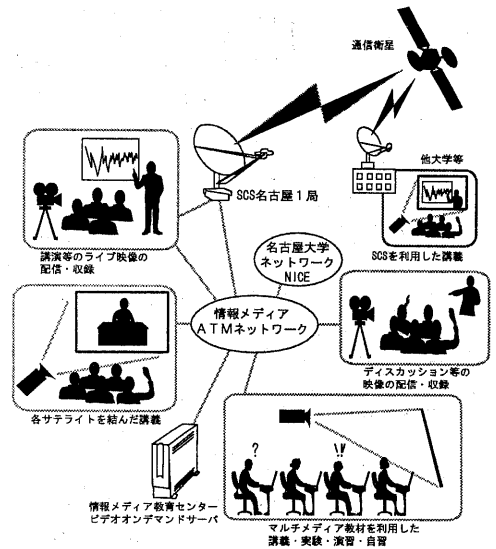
通信衛星

SCS名古屋1局

他大学等

SCSを利用した講義

講演等のライブ映像の配信・収録

名古屋大学ネットワークNICE

情報メディアATMネットワーク

ディスカッション等の映像の配信・収録

各サテライトを結んだ講義

?

!!

情報メディア教育センタービデオオンデマンドサーバ

マルチメディア教材を利用した講義・実験・演習・自習